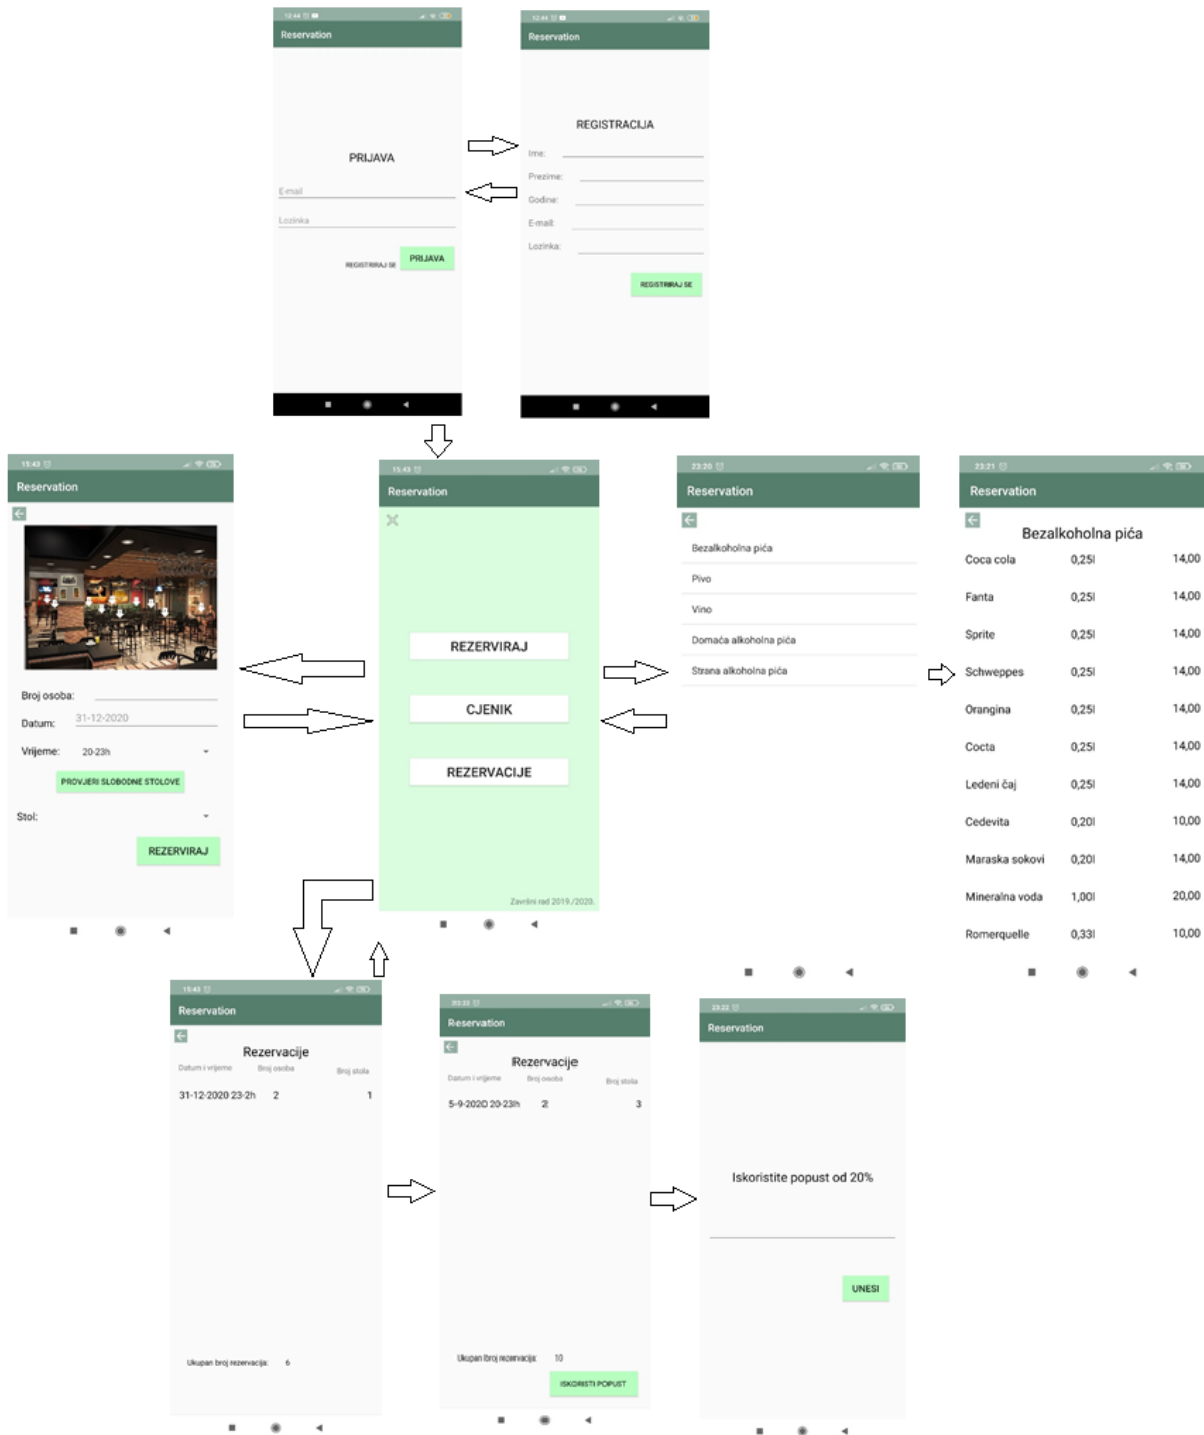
12:44

Reservation

PRIJAVA

E-mail

Lozinka

REGISTRIRAJ SE

PRIJAVA

12:44

Reservation

REGISTRACIJA

Ime:

Prezime:

Godine:

E-mail:

Lozinka:

REGISTRIRAJ SE

15:43

Reservation

Broj osoba:

Datum: 31-12-2020

Vrijeme: 20-23h

PROVJERI SLOBODNE STOLOVE

Stol:

REZERVIRAJ

15:43

Reservation

REZERVIRAJ

CJENIK

REZERVACIJE

Završni rad 2019./2020.

23:20

Reservation

Bezalkoholna pića

Pivo

Vino

Domaća alkoholna pića

Strana alkoholna pića

23:21

Reservation

Bezalkoholna pića

| | | |
|---|---|---|
| Coca cola | 0,25l | 14,00 |
| Fanta | 0,25l | 14,00 |
| Sprite | 0,25l | 14,00 |
| Schweppes | 0,25l | 14,00 |
| Orangina | 0,25l | 14,00 |
| Cocta | 0,25l | 14,00 |
| Ledeni čaj | 0,25l | 14,00 |
| Cedevita | 0,20l | 10,00 |
| Maraska sokovi | 0,20l | 14,00 |
| Mineralna voda | 1,00l | 20,00 |
| Romerquelle | 0,33l | 10,00 |

15:43

Reservation

Rezervacije

| Datum i vrijeme | Broj osoba | Broj stola |
|---|---|---|
| 31-12-2020 23-2h | 2 | 1 |

Ukupan broj rezervacija: 6

23:22

Reservation

Rezervacije

| Datum i vrijeme | Broj osoba | Broj stola |
|---|---|---|
| 5-9-2020 20-23h | 2 | 3 |

Ukupan broj rezervacija: 10

ISKORISTI POPUST

23:22

Reservation

Iskoristite popust od 20%

UNESI